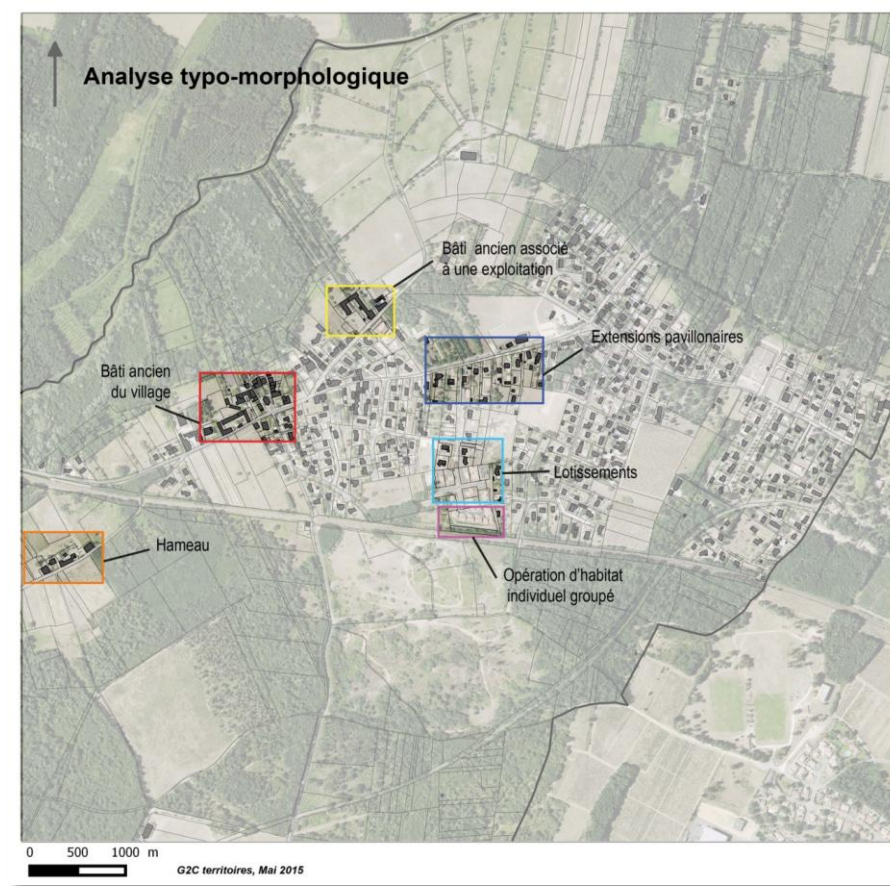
Analyse typo-morphologique

Bâti ancien associé à une exploitation

Extensions pavillonaires

Bâti ancien du village

Lotissements

Hameau

Opération d'habitat individuel groupé

0 500 1000 m

G2C territoires, Mai 2015